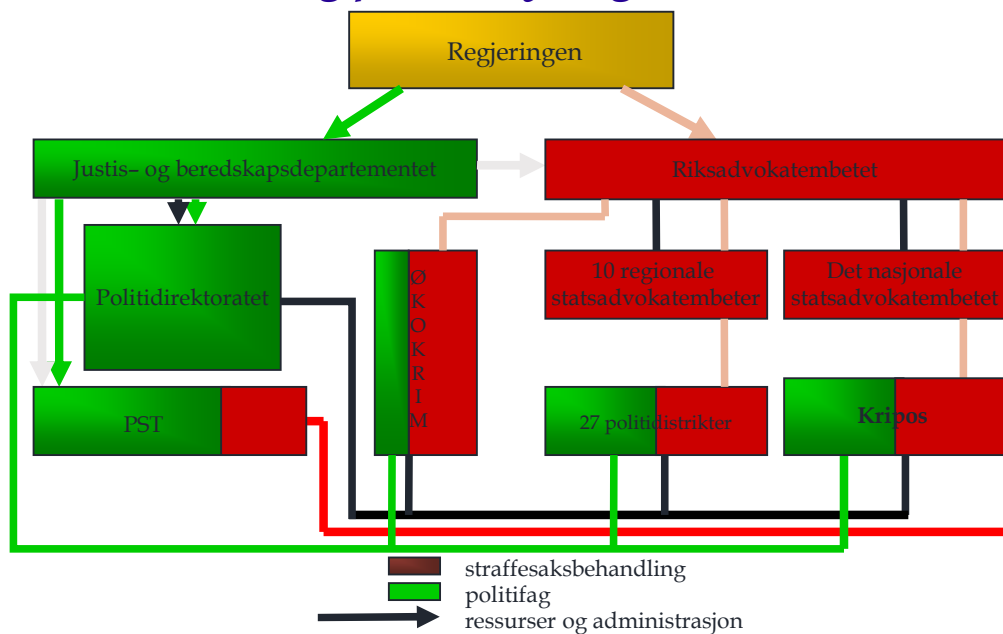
Regjeringen

Justis- og beredskapsdepartementet

Riksadvokatembetet

Politidirektoratet

ØKOKRIM

10 regionale statsadvokatembeter

Det nasjonale statsadvokatembetet

PST

27 politidistrikter

Kripos

straffesaksbehandling

politifag

ressurser og administrasjon